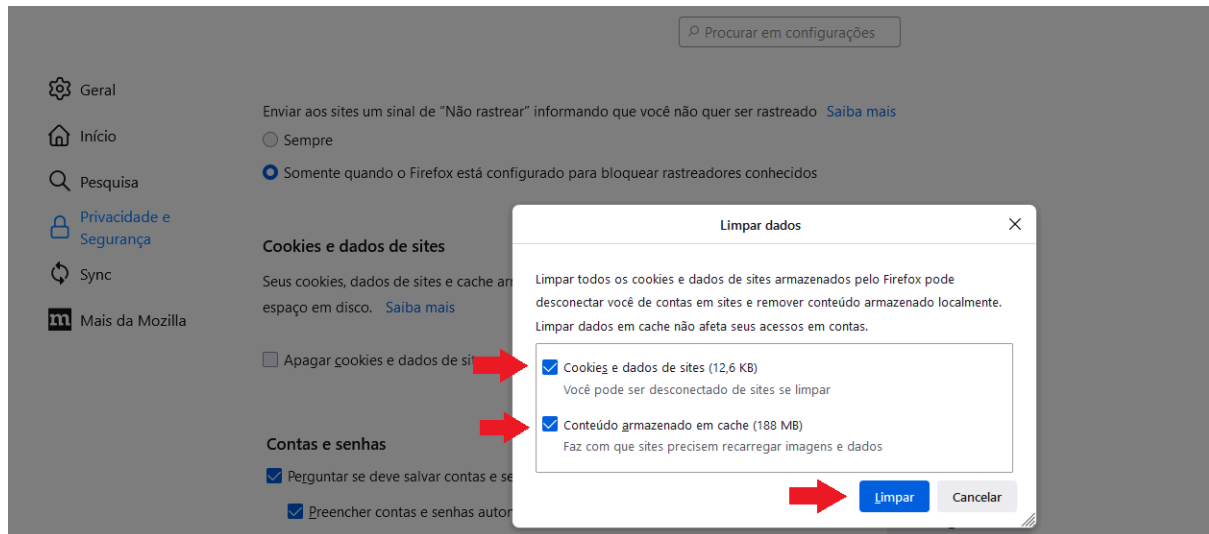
Procurar em configurações

Geral

Início

Pesquisa

Privacidade e Segurança

Sync

Mais da Mozilla

Enviar aos sites um sinal de "Não rastrear" informando que você não quer ser rastreado Saiba mais

Sempre

Somente quando o Firefox está configurado para bloquear rastreadores conhecidos

Cookies e dados de sites

Seus cookies, dados de sites e cache ar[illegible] espaço em disco. Saiba mais

Apagar cookies e dados de si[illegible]

Contas e senhas

Perguntar se deve salvar contas e se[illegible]

Preencher contas e senhas autom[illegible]

Limpar dados

Limpar todos os cookies e dados de sites armazenados pelo Firefox pode desconectar você de contas em sites e remover conteúdo armazenado localmente. Limpar dados em cache não afeta seus acessos em contas.

Cookies e dados de sites (12,6 KB)
Você pode ser desconectado de sites se limpar

Conteúdo armazenado em cache (188 MB)
Faz com que sites precisem recarregar imagens e dados

Limpar

Cancelar